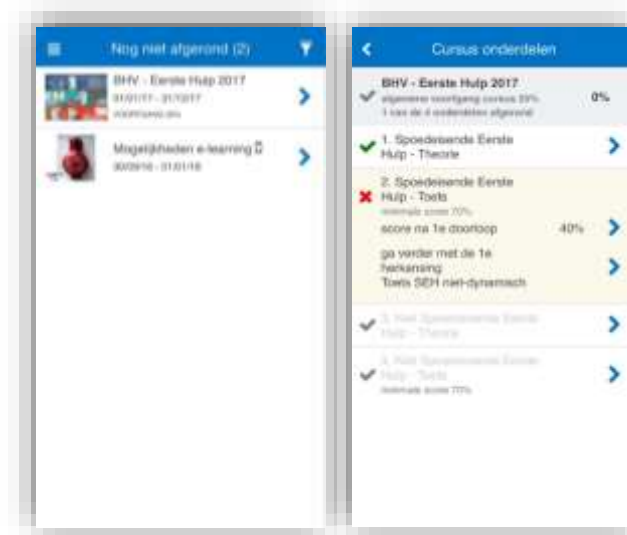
Nog niet afgerond (2)

BHV - Eerste Hulp 2017
01/01/17 - 31/12/17
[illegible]

Mogelijkheden e-learning
30/09/16 - 31/01/18

Cursus onderdelen

BHV - Eerste Hulp 2017
algemene voortgang cursus 33%
1 van de 4 onderdelen afgerond
0%

1. Spoedeisende Eerste Hulp - Theorie

2. Spoedeisende Eerste Hulp - Toets
minimale score 70%
score na 1e doorloop
40%
ga verder met de 1e herkansing
Toets SEH niet-dynamisch

3. Niet Spoedeisende Eerste Hulp - Theorie

4. Niet Spoedeisende Eerste Hulp - Toets
minimale score 70%